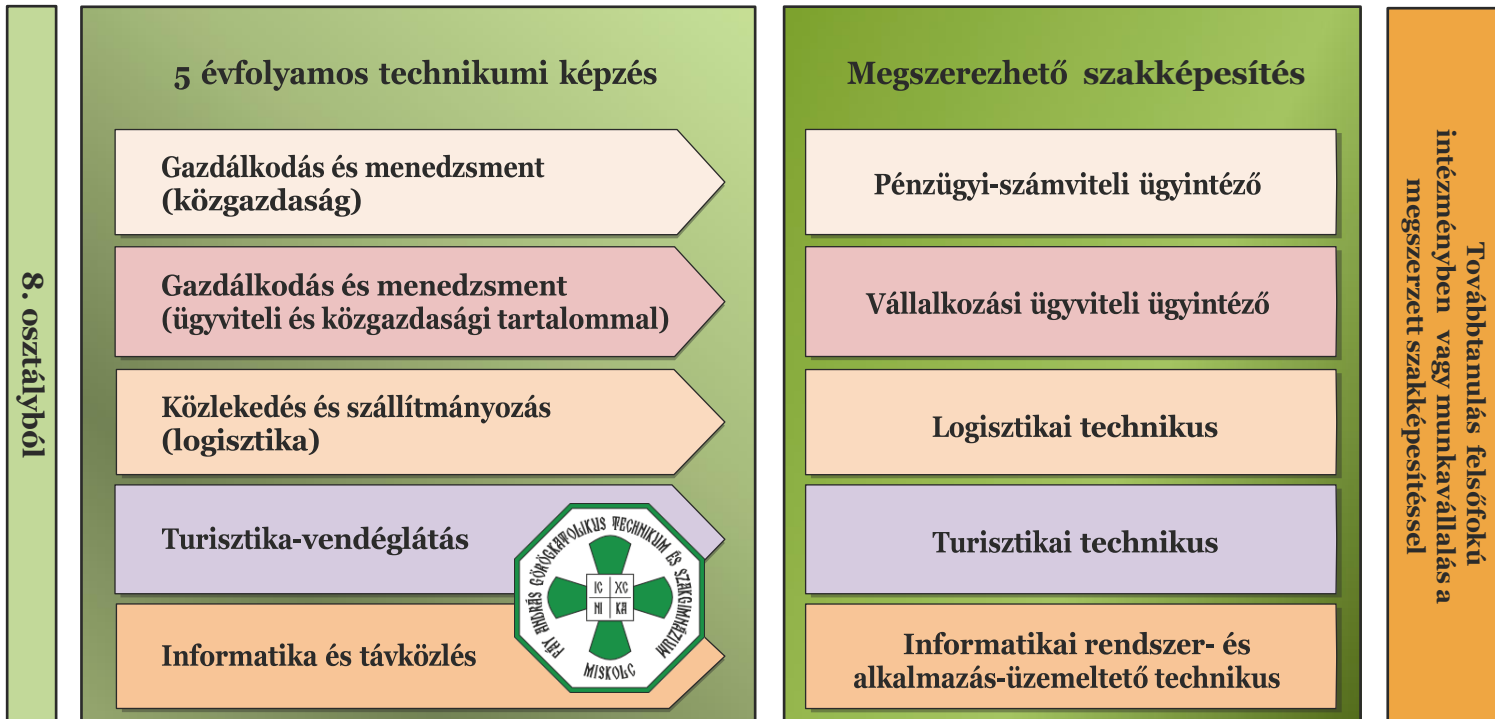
8. osztályból

5 évfolyamos technikumi képzés

Gazdálkodás és menedzsment (közgazdaság)

Gazdálkodás és menedzsment (ügyviteli és közgazdasági tartalommal)

Közlekedés és szállítmányozás (logisztika)

Turisztika-vendéglátás

Informatika és távközlés

FAY ANDRÁS GÖRÖGKATOLIKUS TECHNIKUM ÉS SZAKGIMNÁZIUM MISKOLC

IC XC
NI KA

Megszerezhető szakképesítés

Pénzügyi-számviteli ügyintéző

Vállalkozási ügyviteli ügyintéző

Logisztikai technikus

Turisztikai technikus

Informatikai rendszer- és alkalmazás-üzemeltető technikus

Továbbtanulás felsőfokú intézményben vagy munkavállalás a megszerzett szakképesítéssel